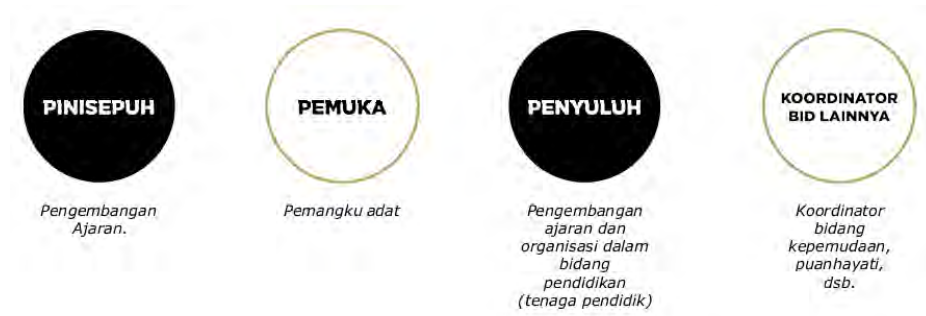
PINISEPUH

Pengembangan Ajaran.

PEMUKA

Pemangku adat

PENYULUH

Pengembangan ajaran dan organisasi dalam bidang pendidikan (tenaga pendidik)

KOORDINATOR BID LAINNYA

Koordinator bidang kepemudaan, puanhayati, dsb.